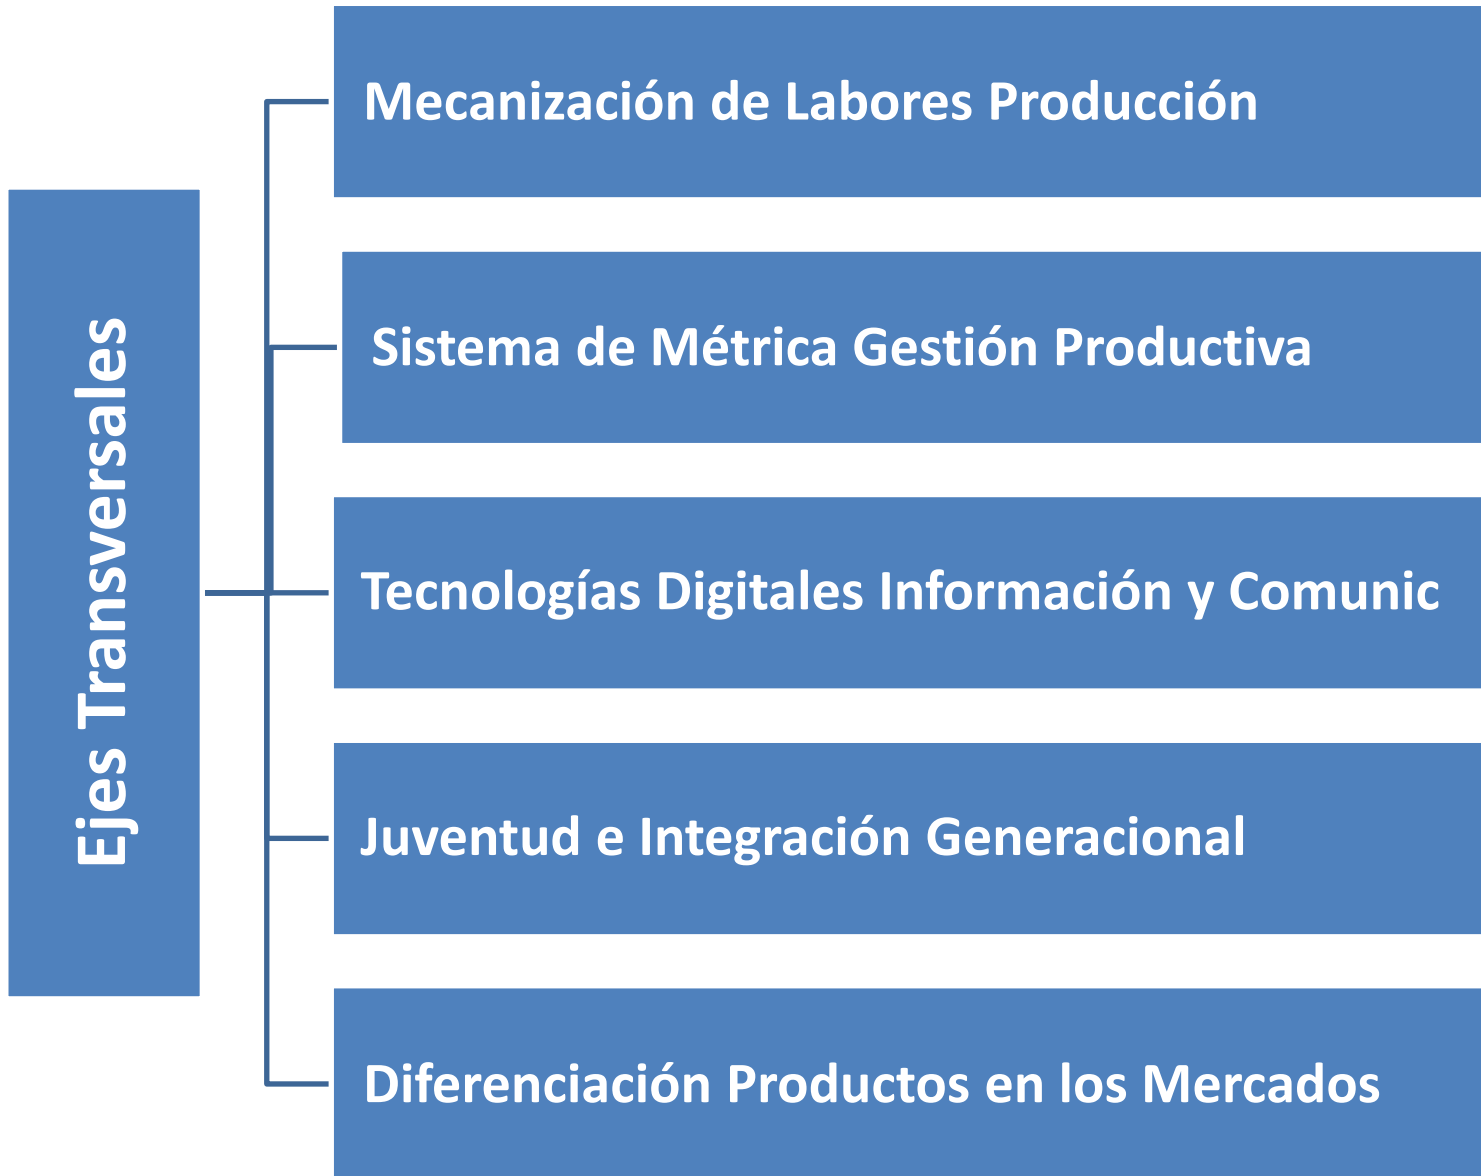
Ejes Transversales

Mecanización de Labores Producción

Sistema de Métrica Gestión Productiva

Tecnologías Digitales Información y Comunic

Juventud e Integración Generacional

Diferenciación Productos en los Mercados